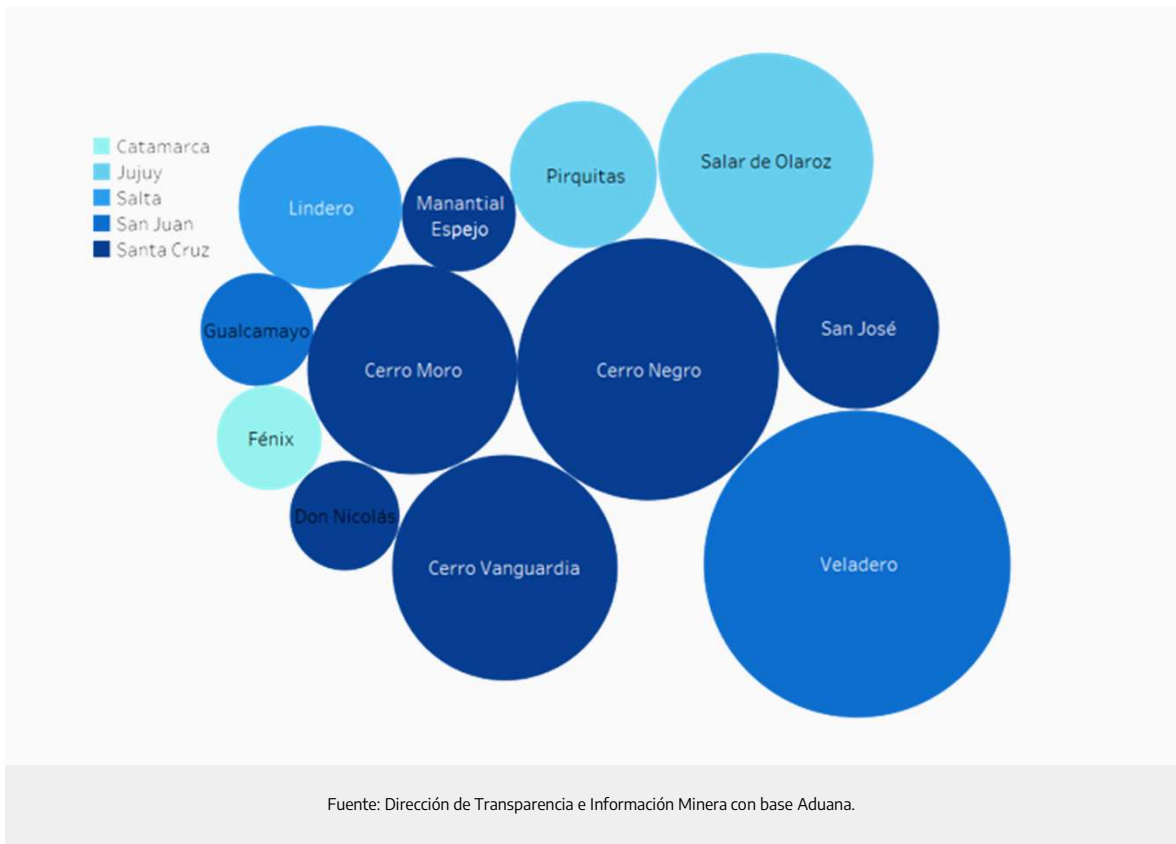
Catamarca
Jujuy
Salta
San Juan
Santa Cruz

Lindero
Manantial Espejo
Pirquitas
Salar de Olaroz
Gualcamayo
Cerro Moro
Cerro Negro
San José
Fénix
Don Nicolás
Cerro Vanguardia
Veladero

Fuente: Dirección de Transparencia e Información Minera con base Aduana.